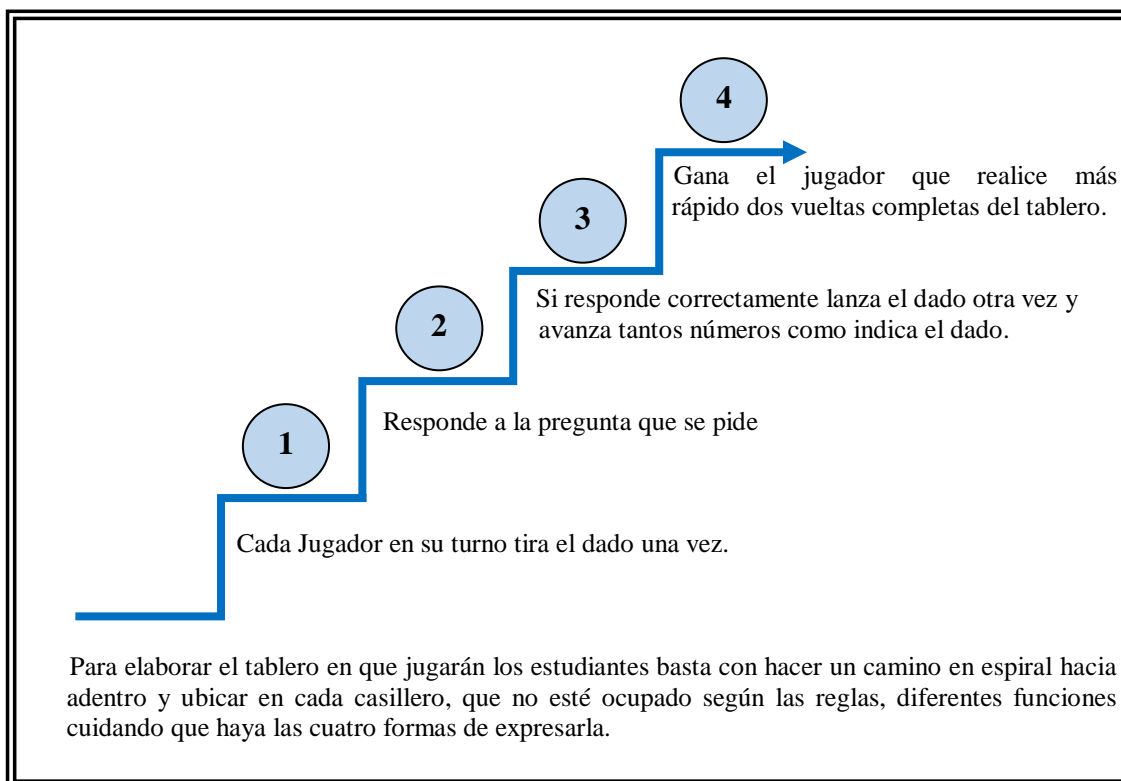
4

Gana el jugador que realice más rápido dos vueltas completas del tablero.

3

Si responde correctamente lanza el dado otra vez y avanza tantos números como indica el dado.

2

Responde a la pregunta que se pide

1

Cada Jugador en su turno tira el dado una vez.

Para elaborar el tablero en que jugarán los estudiantes basta con hacer un camino en espiral hacia adentro y ubicar en cada casillero, que no esté ocupado según las reglas, diferentes funciones cuidando que haya las cuatro formas de expresarla.